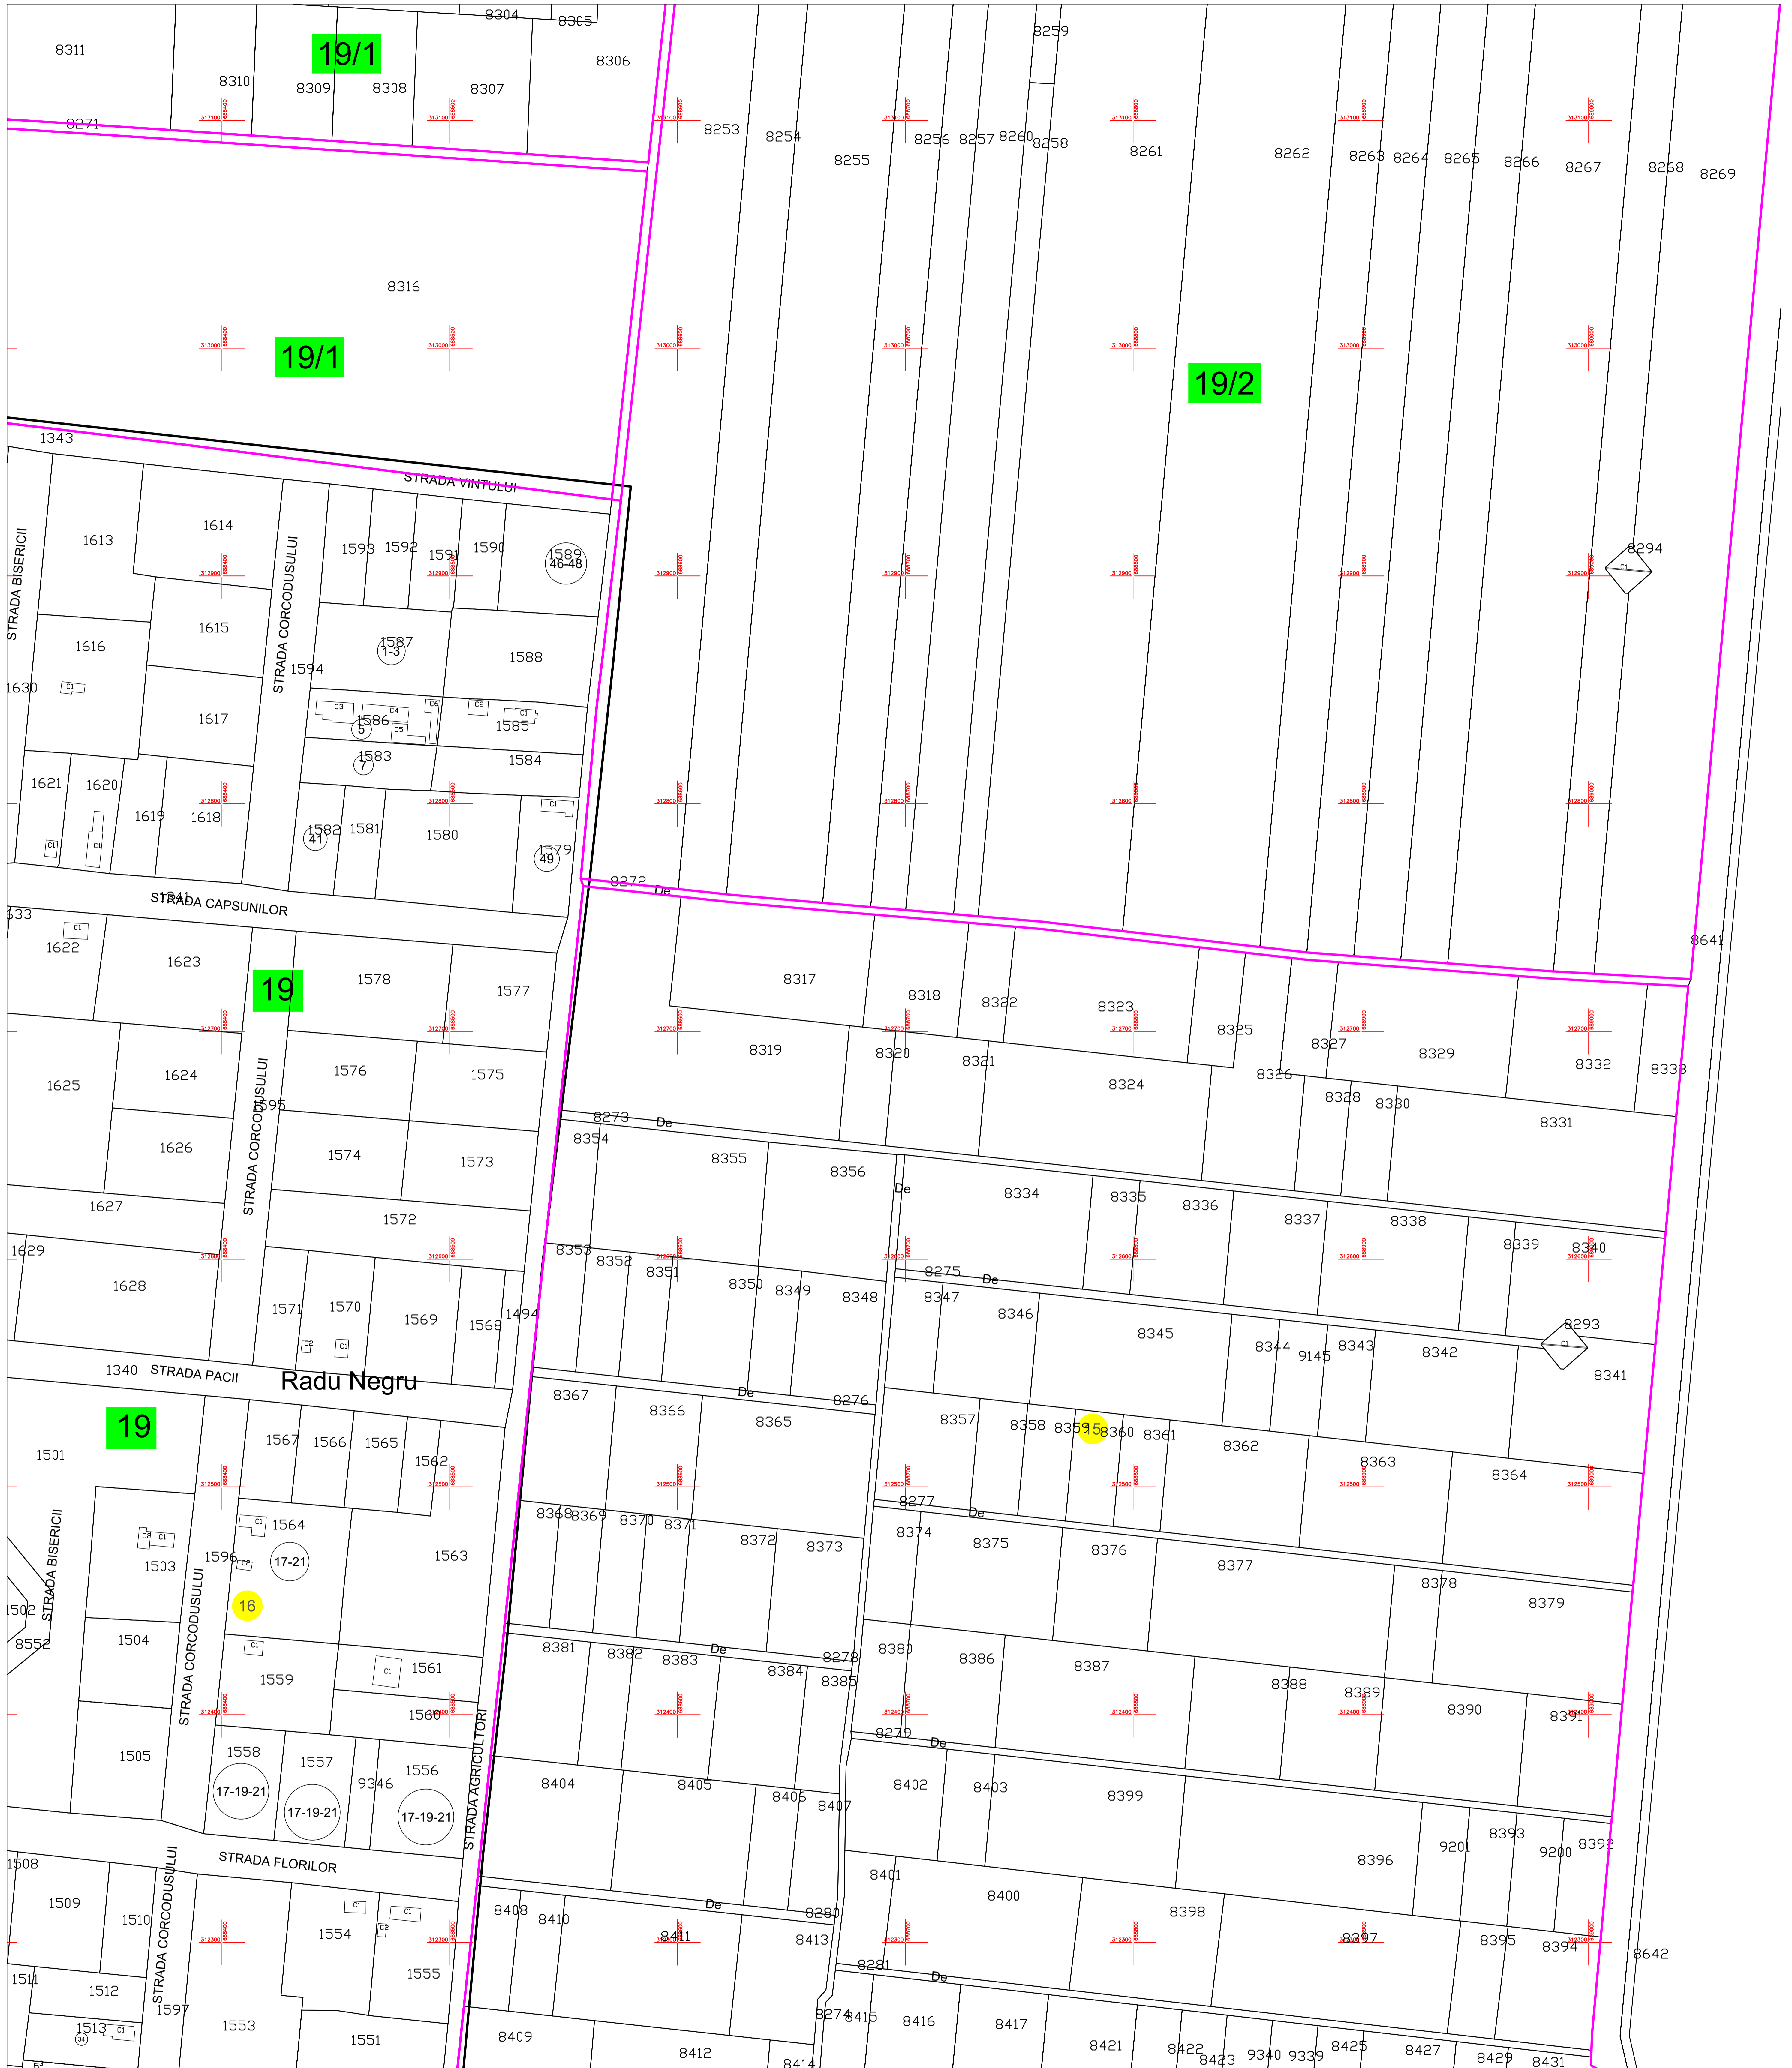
8311 8310 8309 8308 8307 8304 8305 8306
19/1
8271
8253 8254 8255 8256 8257 8260 8258 8259 8261 8262 8263 8264 8265 8266 8267 8268 8269
8316
19/1
19/2
1343
STRADA VINTULUI
STRADA BISERICII
1613 1614 1593 1592 1591 1590 1589 46-48
STRADA CORCODUSULUI
1616 1615 1587 1-3 1588 8294
1630 1594
1617 1586 5 1585
1583 7 1584
1621 1620 1619 1618 1582 41 1581 1580 1579 49
8272 De
STRADA CAPSUNILOR
1341
533
1622 1623 1578 1577
19
8641
8317 8318 8322 8323 8325 8327 8329 8332 8333
8319 8320 8321 8324 8326 8328 8330 8331
1625 1624 1576 1575
1595
1626 1574 1573
8273 De 8354 8355 8356
De 8334 8335 8336 8337 8338 8339 8340
1627 1572
1629 8353 8352 8351
1628 8350 8349 8348 8275 De 8347 8346
1571 1570 1569 1568 1494
8345 8344 9145 8343 8342 8293 8341
1340 STRADA PACII
Radu Negru
19
8367 8366 De 8365 8276
1501
1567 1566 1565 1562
8357 8358 8359 15 8360 8361 8362 8363 8364
STRADA BISERICII
1503 1564 1596 17-21 1563
8368 8369 8370 8371 8372 8373 8277 De 8374 8375 8376 8377 8378 8379
1502 16
8552 1504
STRADA CORCODUSULUI
1559 1561
8381 8382 De 8383 8384 8278 8385 8380 8386 8387 8388 8389 8390 8391
1560
8279 De
STRADA AGRICULTORI
1505 1558 17-19-21 1557 17-19-21 9346 1556 17-19-21
8404 8405 8406 8407 8402 8403 8399
8393 9201 9200 8392 8396
1508
STRADA FLORILOR
8401 8400 8398
1509 1510 1554
STRADA CORCODUSULUI
8408 8410 De 8411 8280 8413
8397 8395 8394 8642
1555
8281 De
1511 1512
1513 1597 1553 1551
8409 8412 8274 8415 8416 8417 8414 8421 8422 8423 9340 9339 8425 8427 8429 8431